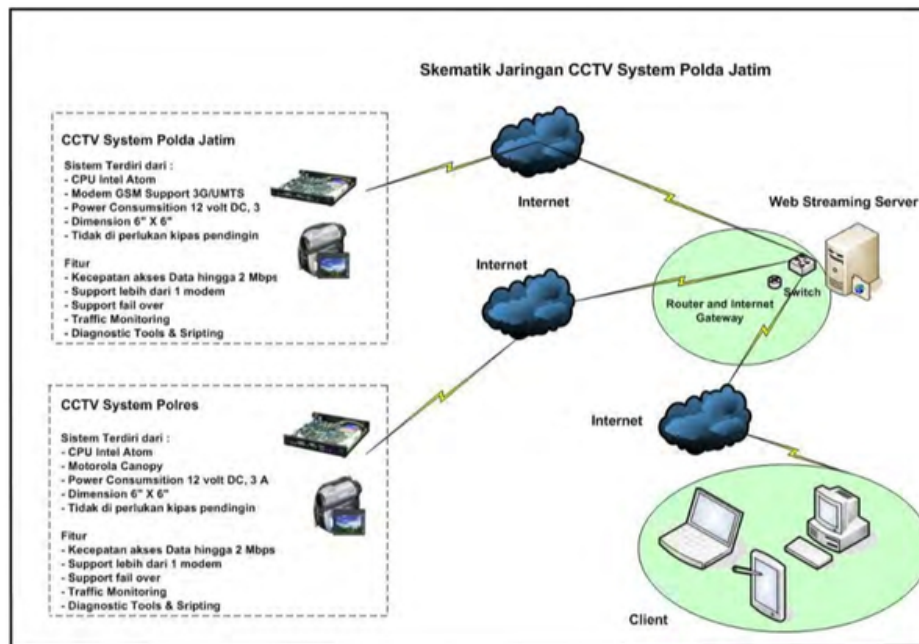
Skematik Jaringan CCTV System Polda Jatim

CCTV System Polda Jatim

Sistem Terdiri dari :
- CPU Intel Atom
- Modem GSM Support 3G/UMTS
- Power Consumsition 12 volt DC, 3
- Dimension 6" X 6"
- Tidak di perlukan kipas pendingin

Fitur
- Kecepatan akses Data hingga 2 Mbps
- Support lebih dari 1 modem
- Support fail over
- Traffic Monitoring
- Diagnostic Tools & Sripting

CCTV System Polres

Sistem Terdiri dari :
- CPU Intel Atom
- Motorola Canopy
- Power Consumsition 12 volt DC, 3 A
- Dimension 6" X 6"
- Tidak di perlukan kipas pendingin

Fitur
- Kecepatan akses Data hingga 2 Mbps
- Support lebih dari 1 modem
- Support fail over
- Traffic Monitoring
- Diagnostic Tools & Sripting

Internet

Internet

Internet

Web Streaming Server

Switch

Router and Internet Gateway

Client